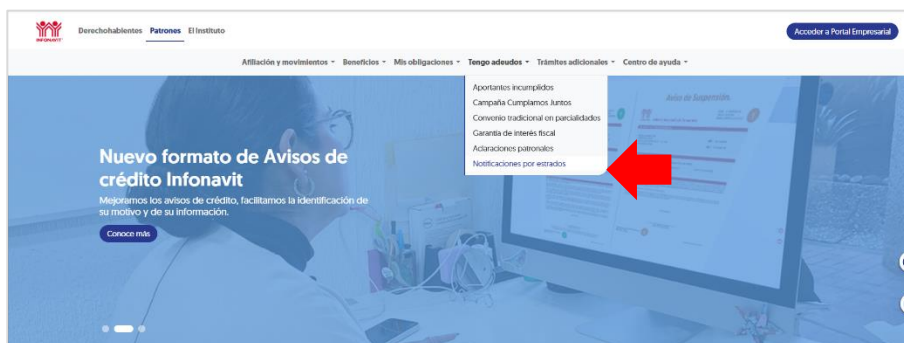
INFONAVIT

Derechohabientes Patrones El Instituto

Acceder a Portal Empresarial

Afiliación y movimientos Beneficios Mis obligaciones Tengo adeudos Trámites adicionales Centro de ayuda

Aportantes incumplidos
Campaña Cumplamos Juntos
Convenio tradicional en parcialidades
Garantía de interés fiscal
Aclaraciones patronales
Notificaciones por estrados

Nuevo formato de Avisos de crédito Infonavit

Mejoramos los avisos de crédito, facilitamos la identificación de su motivo y de su información.

Conoce más

Aviso de Suspensión